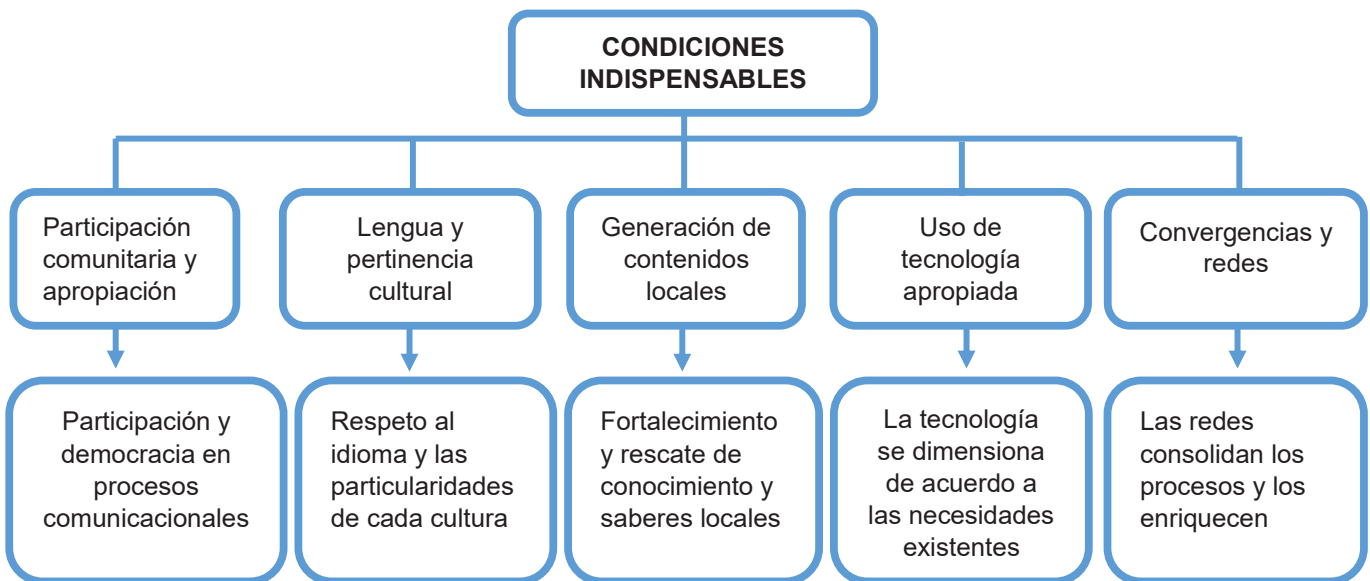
CONDICIONES INDISPENSABLES

Participación comunitaria y apropiación

Participación y democracia en procesos comunicacionales

Lengua y pertinencia cultural

Respeto al idioma y las particularidades de cada cultura

Generación de contenidos locales

Fortalecimiento y rescate de conocimiento y saberes locales

Uso de tecnología apropiada

La tecnología se dimensiona de acuerdo a las necesidades existentes

Convergencias y redes

Las redes consolidan los procesos y los enriquecen